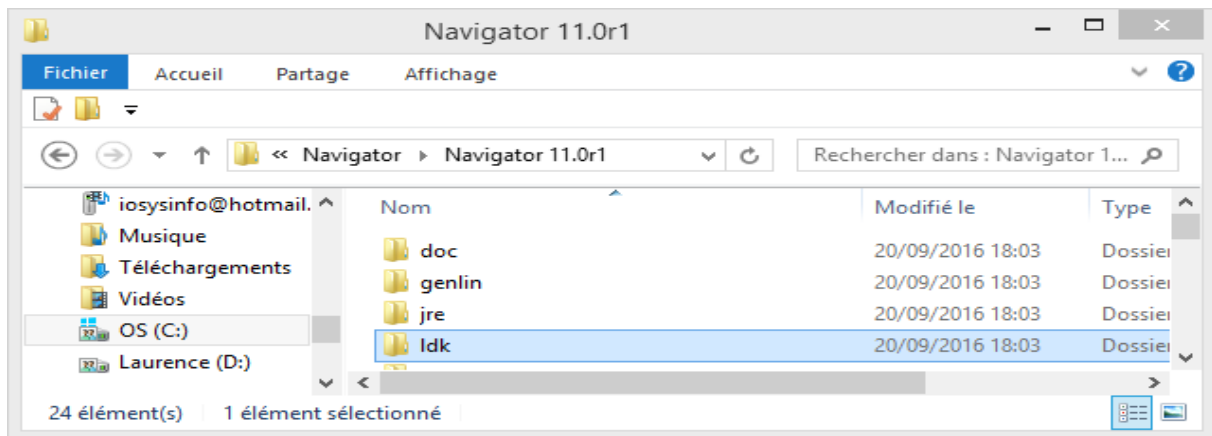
Navigator 11.0r1

Fichier Accueil Partage Affichage

« Navigator ▸ Navigator 11.0r1

Rechercher dans : Navigator 1...

iosysinfo@hotmail.
Musique
Téléchargements
Vidéos
OS (C:)
Laurence (D:)

| Nom | Modifié le | Type |
|---|---|---|
| doc | 20/09/2016 18:03 | Dossier |
| genlin | 20/09/2016 18:03 | Dossier |
| jre | 20/09/2016 18:03 | Dossier |
| ldk | 20/09/2016 18:03 | Dossier |

24 élément(s) 1 élément sélectionné